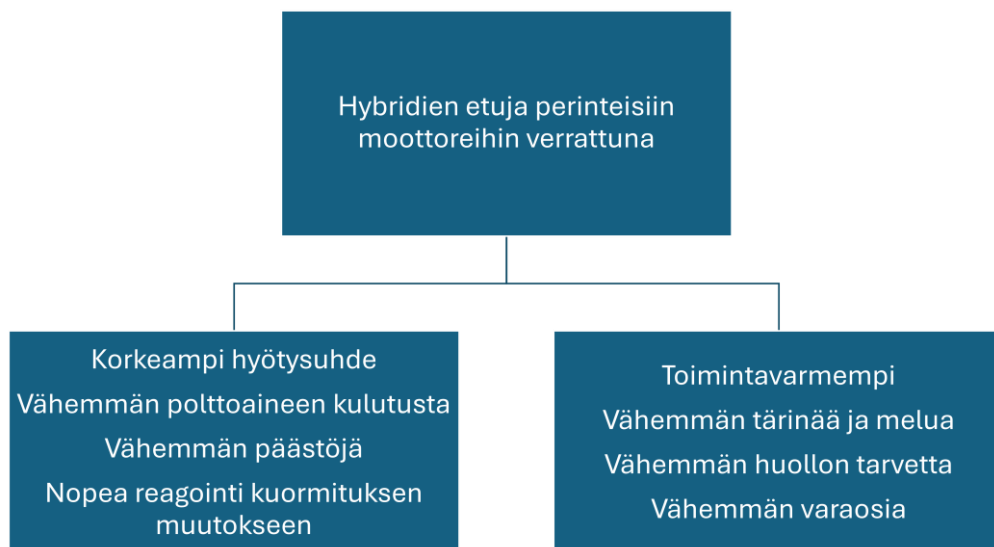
Hybridien etuja perinteisiin moottoreihin verrattuna

Korkeampi hyötysuhde
Vähemmän polttoaineen kulutusta
Vähemmän päästöjä
Nopea reagointi kuormituksen muutokseen

Toimintavarmempi
Vähemmän tärinää ja melua
Vähemmän huollon tarvetta
Vähemmän varaosia